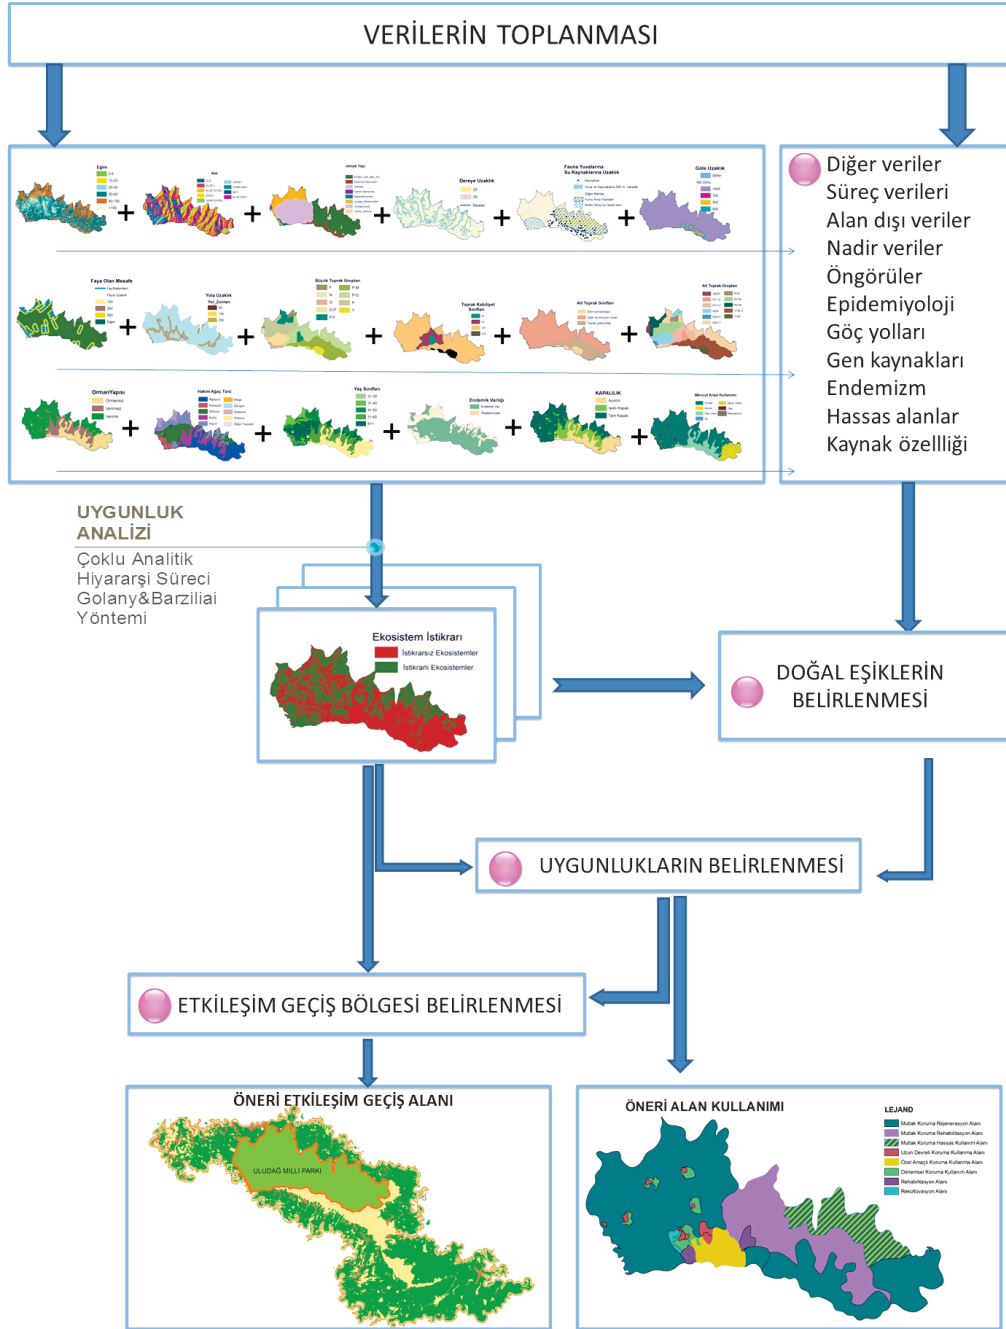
VERİLERİN TOPLANMASI

Eğim

Bakı

Jeolojik Yapı

Dereye Uzaklık

Fauna Yuvalanma Su Kaynaklarına Uzaklık

Göle Uzaklık

Diğer veriler
Süreç verileri
Alan dışı veriler
Nadir veriler
Öngörüler
Epidemiyoloji
Göç yolları
Gen kaynakları
Endemizm
Hassas alanlar
Kaynak özellliği

Faya Olan Mesafe

Yola Uzaklık

Büyük Toprak Grupları

Toprak Kabiliyet Sınıfları

Alt Toprak Sınıfları

Alt Toprak Grupları

OrmanYapısı

Hakim Ağaç Türü

Yaş Sınıfları

Endemik Varlığı

KAPALILIK

Mevcut Arazi Kullanımı

UYGUNLUK ANALİZİ
Çoklu Analitik Hiyararşi Süreci Golany&Barziliai Yöntemi

Ekosistem İstikrarı
İstikrarsız Ekosistemler
İstikrarlı Ekosistemler

DOĞAL EŞİKLERİN BELİRLENMESİ

UYGUNLUKLARIN BELİRLENMESİ

ETKİLEŞİM GEÇİŞ BÖLGESİ BELİRLENMESİ

ÖNERİ ETKİLEŞİM GEÇİŞ ALANI
ULUDAĞ MİLLİ PARKI

ÖNERİ ALAN KULLANIMI
LEJAND
Mutlak Koruma Rejenerasyon Alanı
Mutlak Koruma Rehabilitasyon Alanı
Mutlak Koruma Hassas Kullanım Alanı
Uzun Devreli Koruma Kullanma Alanı
Özel Amaçlı Koruma Kullanma Alanı
Dönemsel Koruma Kullanım Alanı
Rehabilitasyon Alanı
Rekoltivasyon Alanı